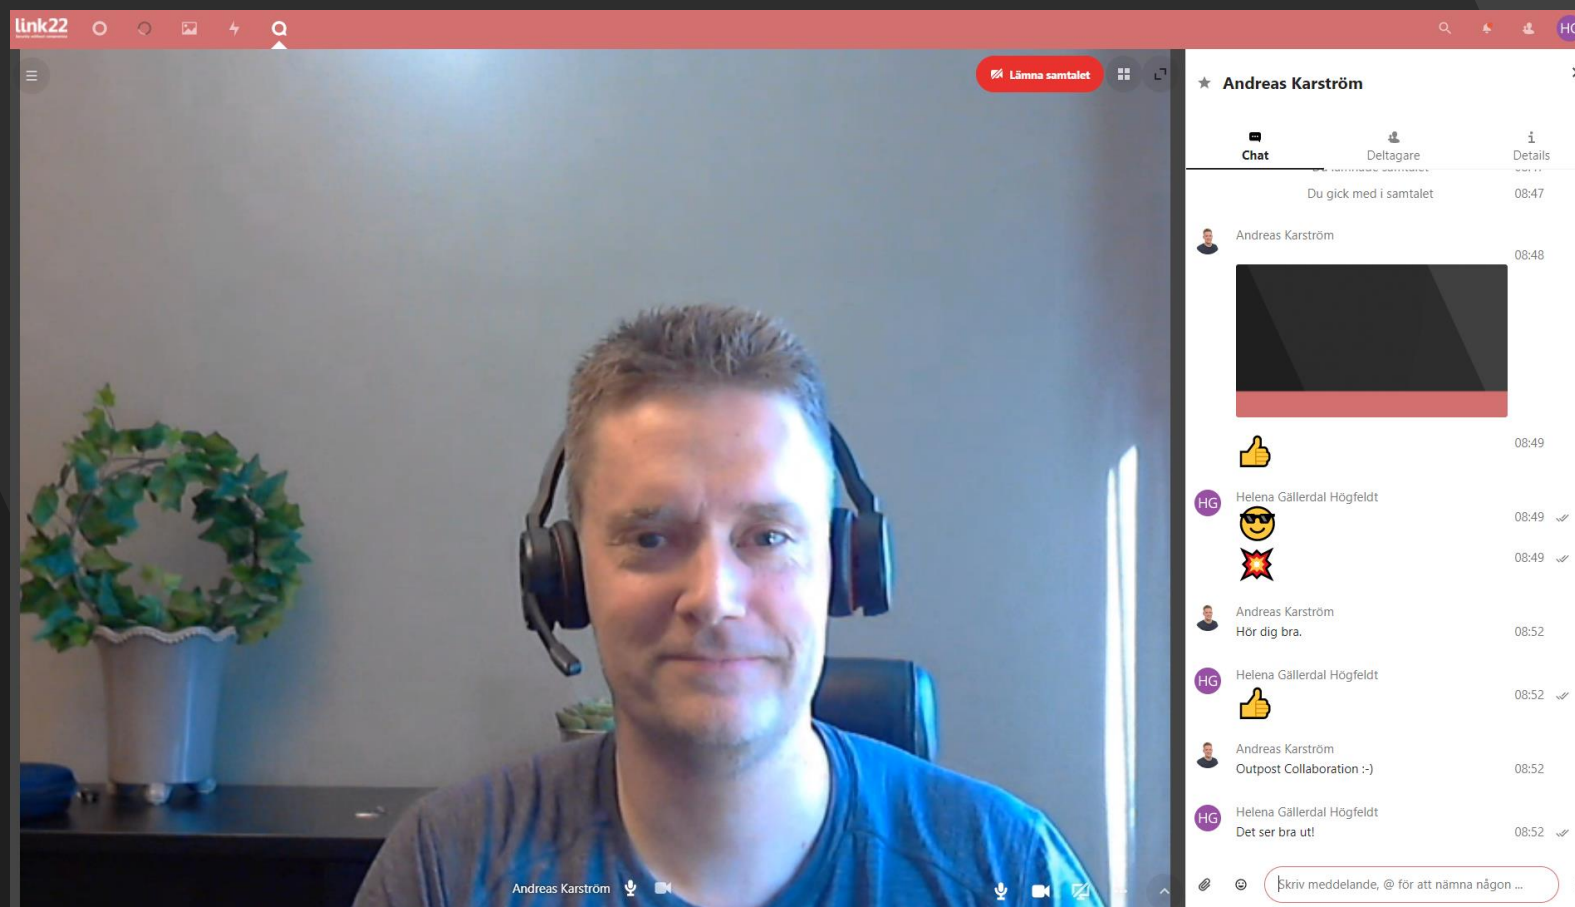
link22

HG

Lämna samtalet

Andreas Karström

Chat
Deltagare
Details

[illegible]

Du gick med i samtalet 08:47

Andreas Karström
08:48

08:49

HG Helena Gällerdal Högfeldt
08:49
08:49

Andreas Karström
Hör dig bra. 08:52

HG Helena Gällerdal Högfeldt
08:52

Andreas Karström
Outpost Collaboration :-) 08:52

HG Helena Gällerdal Högfeldt
Det ser bra ut! 08:52

Skriv meddelande, @ för att nämna någon ...

Andreas Karström